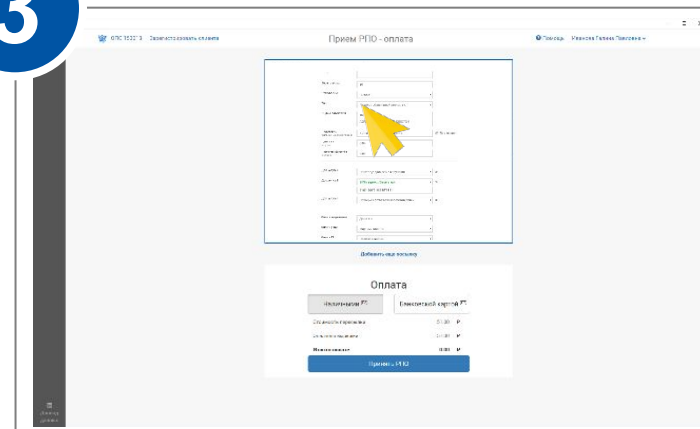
3

ОПС 153213 Зарегистрировать оплату

Прием РПО - оплата

Помощь Иванова Галина Павловна

Добавить еще посылку

Оплата

Наличными

Банковской картой

Стоимость пересылки 511,80 ₽

Стоимость без наложенного 511,80 ₽

Итого к оплате 511,80 ₽

Принять РПО

Обмен данными